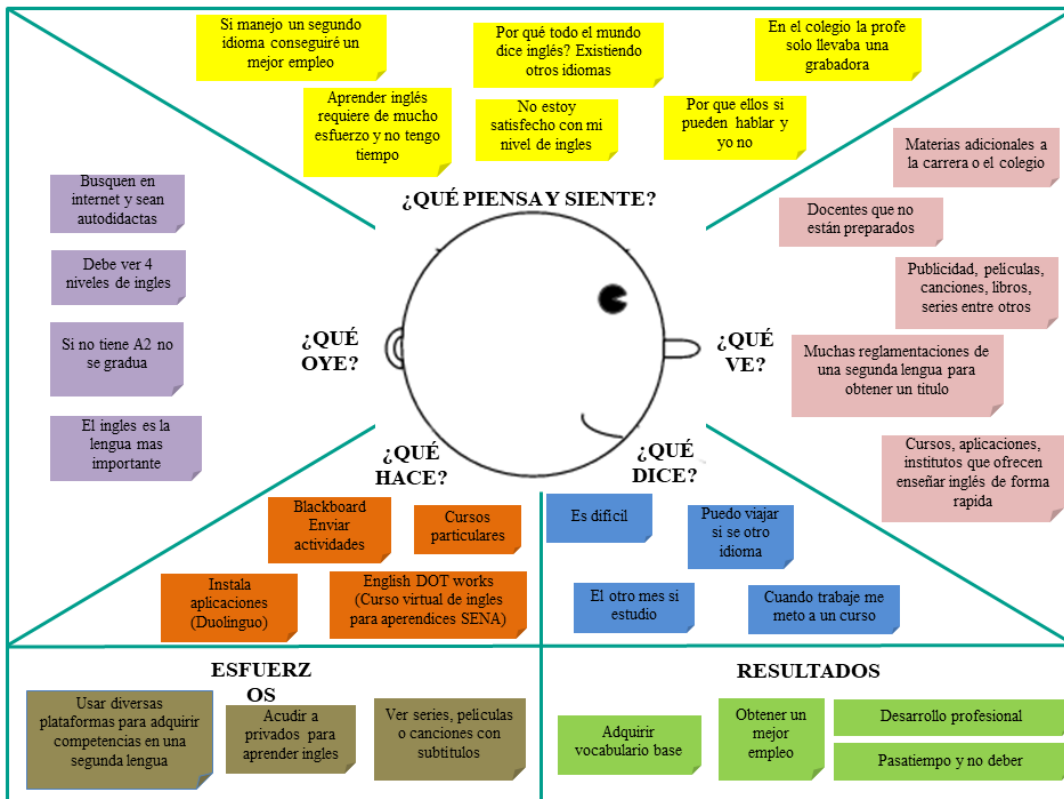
Si manejo un segundo idioma conseguiré un mejor empleo

Por qué todo el mundo dice inglés? Existiendo otros idiomas

En el colegio la profe solo llevaba una grabadora

Aprender inglés requiere de mucho esfuerzo y no tengo tiempo

No estoy satisfecho con mi nivel de ingles

Por que ellos si pueden hablar y yo no

¿QUÉ PIENSA Y SIENTE?

Materias adicionales a la carrera o el colegio

Docentes que no están preparados

Publicidad, peliculas, canciones, libros, series entre otros

Muchas reglamentaciones de una segunda lengua para obtener un titulo

Cursos, aplicaciones, institutos que ofrecen enseñar inglés de forma rapida

Busquen en internet y sean autodidactas

Debe ver 4 niveles de ingles

Si no tiene A2 no se gradua

El ingles es la lengua mas importante

¿QUÉ OYE?

¿QUÉ VE?

¿QUÉ HACE?

¿QUÉ DICE?

Blackboard Enviar actividades

Cursos particulares

Instala aplicaciones (Duolinguo)

English DOT works (Curso virtual de ingles para aperendices SENA)

Es dificil

Puedo viajar si se otro idioma

El otro mes si estudio

Cuando trabaje me meto a un curso

ESFUERZOS

Usar diversas plataformas para adquirir competencias en una segunda lengua

Acudir a privados para aprender ingles

Ver series, peliculas o canciones con subtitulos

RESULTADOS

Adquirir vocabulario base

Obtener un mejor empleo

Desarrollo profesional

Pasatiempo y no deber